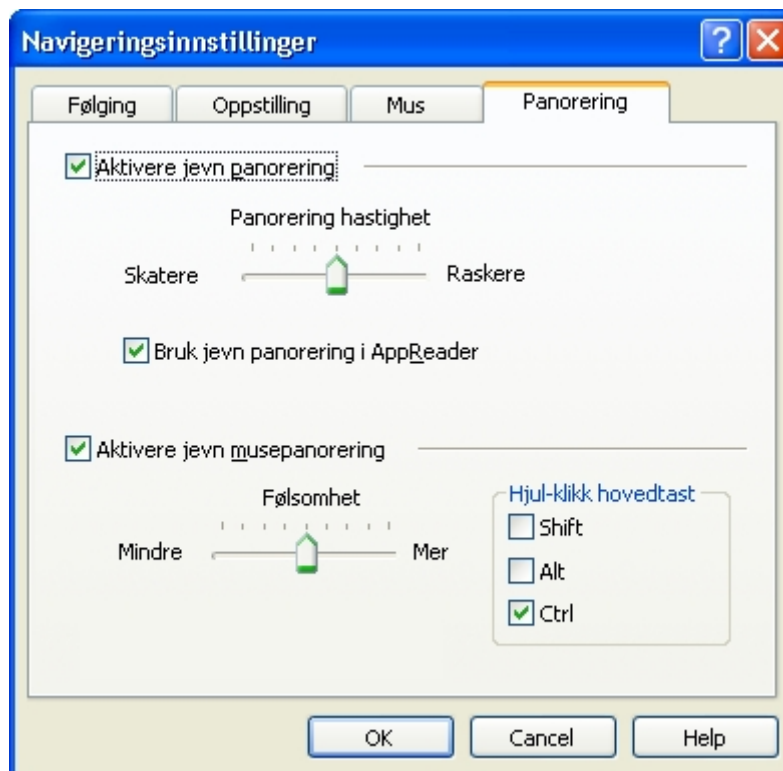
Navigeringsinnstillinger

?

Følging | Oppstilling | Mus | Panorering

Aktivere jevn panorering

Panorering hastighet

Skatere

Raskere

Bruk jevn panorering i AppReader

Aktivere jevn musepanorering

Følsomhet

Mindre

Mer

Hjul-klikk hovedtast

Shift

Alt

Ctrl

OK

Cancel

Help